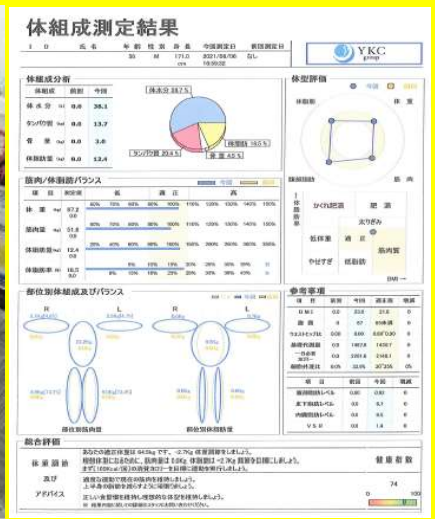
体組成測定結果

ＩＤ　氏名　年齢　性別　身長　今回測定日　前回測定日
35　M　175.0　2021/08/06　なし
cm　19:00:32

YKC group

体組成分析

| 体組成 | 前回 | 今回 |
|---|---|---|
| 体水分 (L) | 0.0 | 38.1 |
| タンパク質 (kg) | 0.0 | 13.7 |
| 骨量 (kg) | 0.0 | 3.0 |
| 体脂肪量 (kg) | 0.0 | 13.4 |

体水分 55.7 %
タンパク質 20.0 %
体脂肪 19.5 %
骨量 4.5 %

体型評価
前回　今回
体脂肪　体重
除脂肪　筋肉

筋肉/体脂肪バランス
低　標準　高
体重 (kg) 67.2 0.0
筋肉量 (kg) 51.6 0.0
体脂肪量 (kg) 13.4 0.0
体脂肪率 (%) 19.5 0.0

かくれ肥満　肥満
太りぎみ
低体重　適正　筋肉質
やせすぎ　低脂肪
BMI

部位別体組成及びバランス
R　L
R　L
部位別筋肉量
部位別脂肪量

参考事項

| 項目 | 前回 | 今回 | 標準値 | 判断 |
|---|---|---|---|---|
| BMI | 0.0 | 21.9 | 21.6 | |
| 腹囲 | 0 | 87 | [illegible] | |
| ウエストヒップ比 | 0.00 | 0.89 | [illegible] | |
| 基礎代謝量 | 0.0 | 1467.6 | 1430.7 | |
| 一日必要カロリー | 0.0 | 2201.4 | 2146.1 | |
| 細胞外水分比 | 0.0 | 33.9% | 32~35% | |

| 項目 | 前回 | 今回 | 判断 |
|---|---|---|---|
| 腹部肥満レベル | 0.0 | 0.8 | |
| 皮下脂肪レベル | 0.0 | 5.7 | |
| 内臓脂肪レベル | 0.0 | 6.5 | |
| VSR | 0.0 | 1.4 | |

総合評価
体重調節　あなたの適正体重は 64.5kg です。-2.7kg 体重調整をしましょう。
現状体重になるために、筋肉量は 0.0kg 体脂肪は -2.7kg 調節を目標にしましょう。
まず、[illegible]の食事コントロールを目標に運動を実行しましょう。
食事及び　適度な運動で体脂肪量を減らしましょう。
アドバイス　正しい食習慣を維持し理想的な体型を維持しましょう。
健康指数
74